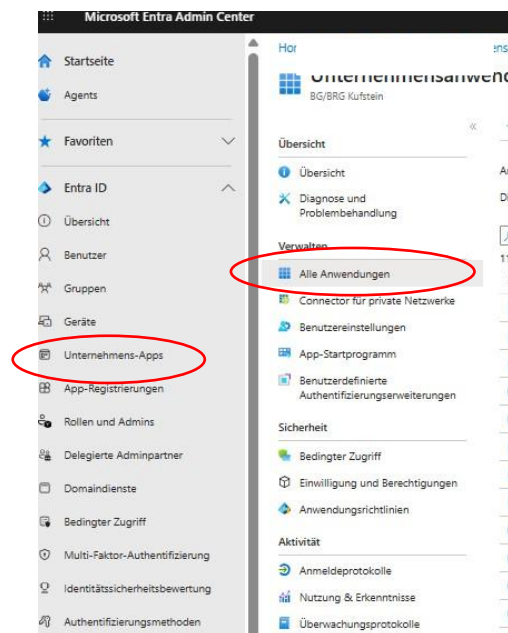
Microsoft Entra Admin Center

Startseite
Agents
Favoriten
Entra ID
Übersicht
Benutzer
Gruppen
Geräte
Unternehmens-Apps
App-Registrierungen
Rollen und Admins
Delegierte Adminpartner
Domaindienste
Bedingter Zugriff
Multi-Faktor-Authentifizierung
Identitätssicherheitsbewertung
Authentifizierungsmethoden

Hor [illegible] ens

Unternehmensanwend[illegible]
BG/BRG Kufstein

«

Übersicht
Übersicht
Diagnose und Problembehandlung
Verwalten
Alle Anwendungen
Connector für private Netzwerke
Benutzereinstellungen
App-Startprogramm
Benutzerdefinierte Authentifizierungserweiterungen
Sicherheit
Bedingter Zugriff
Einwilligung und Berechtigungen
Anwendungsrichtlinien
Aktivität
Anmeldeprotokolle
Nutzung & Erkenntnisse
Überwachungsprotokolle